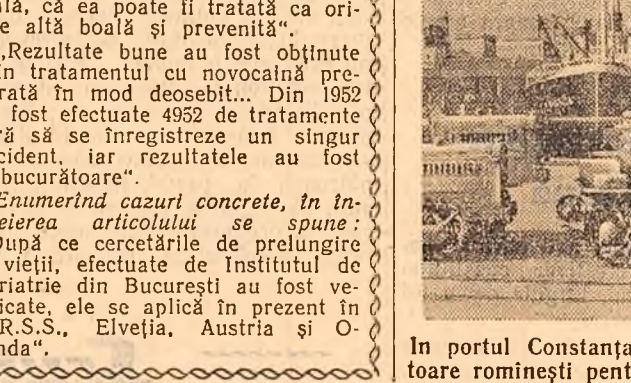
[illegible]ală, că ea poate fi tratată ca ori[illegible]e altă boală şi prevenită".

„Rezultate bune au fost obţinute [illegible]n tratamentul cu novocaină pre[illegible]rată în mod deosebit... Din 1952 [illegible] fost efectuate 4952 de tratamente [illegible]ră să se înregistreze un singur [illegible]cident, iar rezultatele au fost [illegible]bucurătoare".

Enumerînd cazuri concrete, în în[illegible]eierea articolului se spune: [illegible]După ce cercetările de prelungire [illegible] vieţii, efectuate de Institutul de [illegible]riatrie din Bucureşti au fost ve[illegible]icate, ele se aplică în prezent în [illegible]R.S.S., Elveţia, Austria şi O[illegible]nda".

In portul Constanţa toare romîneşti pent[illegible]